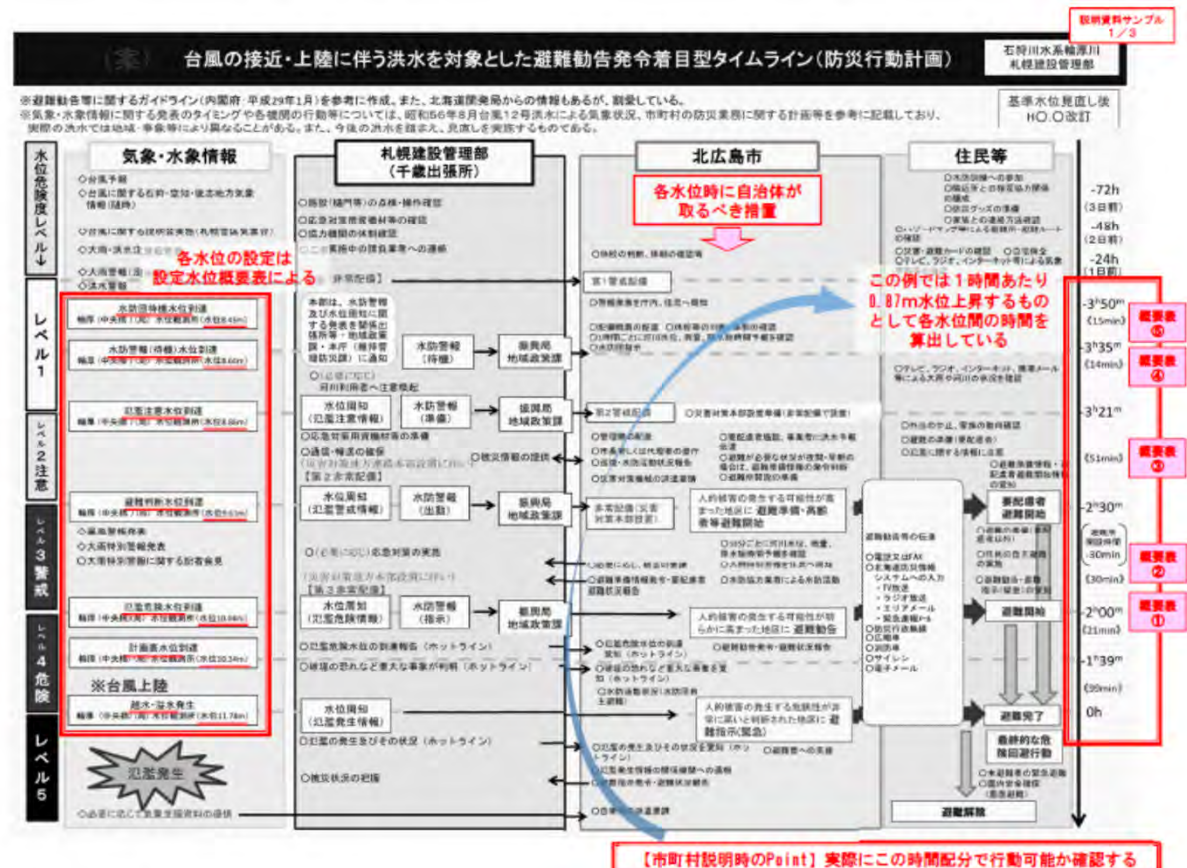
説明資料サンプル
1／3

（案） 台風の接近・上陸に伴う洪水を対象とした避難勧告発令着目型タイムライン（防災行動計画）

石狩川水系輪厚川
札幌建設管理部

※避難勧告等に関するガイドライン（内閣府：平成29年1月）を参考に作成。また、北海道開発局からの情報もあるが、割愛している。
※気象・水象情報に関する発表のタイミングや各機関の行動等については、昭和56年8月台風12号洪水による気象状況、市町村の防災業務に関する計画等を参考に記載しており、実際の洪水では地域・事象等により異なることがある。また、今後の洪水を踏まえ、見直しを実施するものである。

基準水位見直し後
H○.○改訂

水位危険度レベル

気象・水象情報

札幌建設管理部
（千歳出張所）

北広島市

住民等

各水位時に自治体が取るべき措置

各水位の設定は設定水位概要表による

この例では1時間あたり0.87m水位上昇するものとして各水位間の時間を算出している

-72h
（3日前）
-48h
（2日前）
-24h
（1日前）

レベル1

レベル2注意

レベル3警戒

レベル4危険

レベル5

水防団待機水位到達

水防警報（待機）水位到達

氾濫注意水位到達

避難判断水位到達

氾濫危険水位到達

計画高水位到達

※台風上陸

越水・溢水発生

氾濫発生

水防警報（待機）

振興局地域政策課

水位周知（氾濫注意情報）

水防警報（準備）

振興局地域政策課

水位周知（氾濫警戒情報）

水防警報（出動）

振興局地域政策課

水位周知（氾濫危険情報）

水防警報（指示）

振興局地域政策課

水位周知（氾濫発生情報）

氾濫危険水位の到達報告（ホットライン）

破堤の恐れなど重大な事態が判明（ホットライン）

氾濫の発生及びその状況（ホットライン）

第1警戒配備

第2警戒配備

多発配備（災害対策本部設置）

第3非常配備

人的被害の発生する可能性が高まった地区に避難準備・高齢者等避難開始

人的被害の発生する可能性が明らかに高まった地区に避難勧告

人的被害の発生する危険性が非常に高いと判断された地区に避難指示（緊急）

要配慮者避難開始

避難開始

避難完了

最終的な危険回避行動

避難解除

-3h50m
（15min）
-3h35m
（14min）
-3h21m
（51min）
-2h30m
-30min
（30min）
-2h00m
（21min）
-1h39m
（99min）
0h

概要表⑤
概要表④
概要表③
概要表②
概要表①

【市町村説明時のPoint】実際にこの時間配分で行動可能か確認する